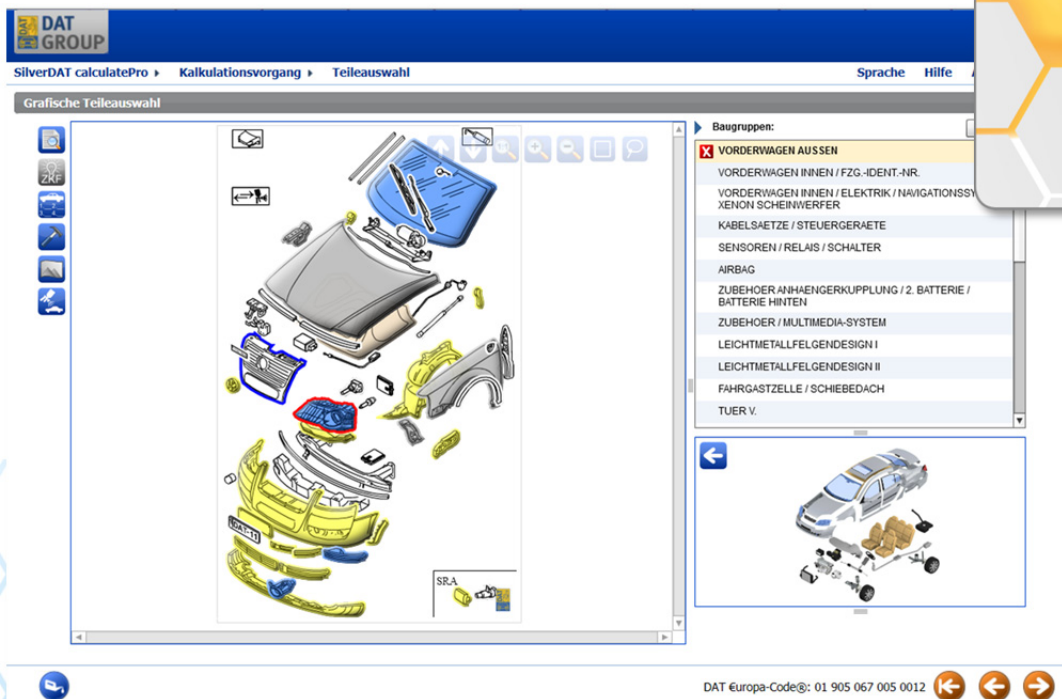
DAT GROUP

SilverDAT calculatePro ▸ Kalkulationsvorgang ▸ Teileauswahl

Sprache Hilfe

Grafische Teileauswahl

ZKF

DAT-11

SRA

Baugruppen:

VORDERWAGEN AUSSEN
VORDERWAGEN INNEN / FZG.-IDENT.-NR.
VORDERWAGEN INNEN / ELEKTRIK / NAVIGATIONSSY XENON SCHEINWERFER
KABELSAETZE / STEUERGERAETE
SENSOREN / RELAIS / SCHALTER
AIRBAG
ZUBEHOER ANHAENGERKUPPLUNG / 2. BATTERIE / BATTERIE HINTEN
ZUBEHOER / MULTIMEDIA-SYSTEM
LEICHTMETALLFELGENDESIGN I
LEICHTMETALLFELGENDESIGN II
FAHRGASTZELLE / SCHIEBEDACH
TUER V.

DAT €uropa-Code®: 01 905 067 005 0012